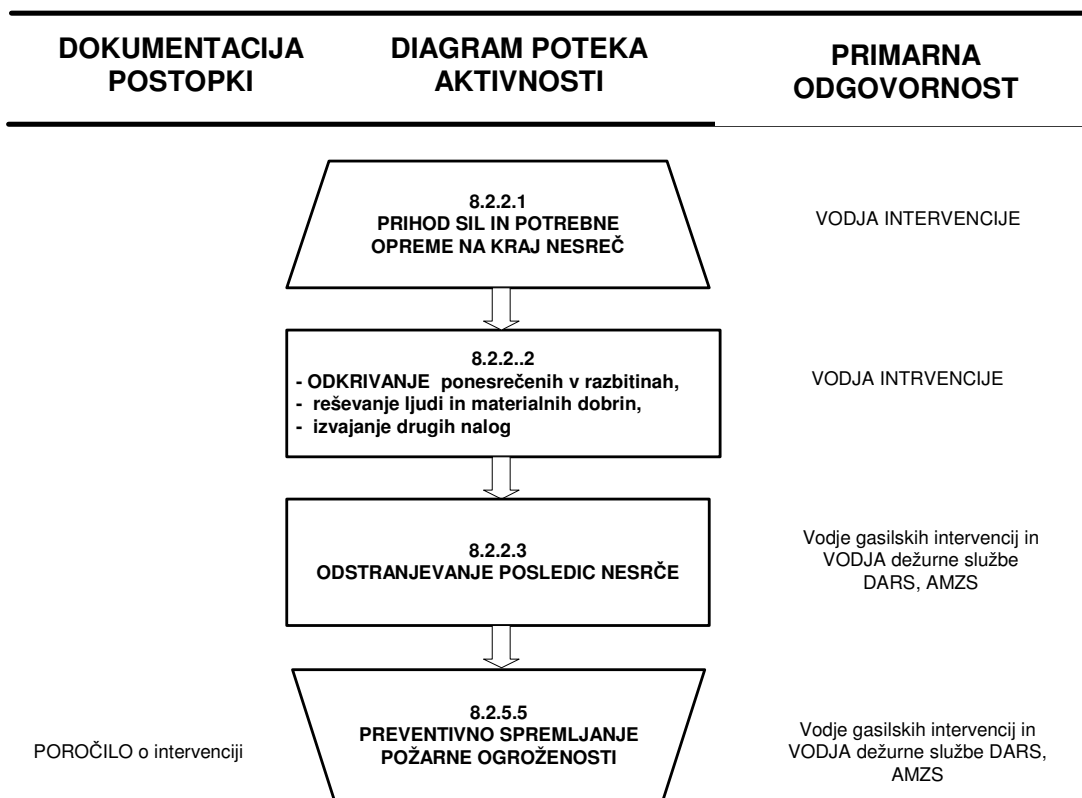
DOKUMENTACIJA POSTOPKI

DIAGRAM POTEKA AKTIVNOSTI

PRIMARNA ODGOVORNOST

8.2.2.1
PRIHOD SIL IN POTREBNE OPREME NA KRAJ NESREČ

VODJA INTERVENCIJE

8.2.2..2
- ODKRIVANJE ponesrečenih v razbitinah,
- reševanje ljudi in materialnih dobrin,
- izvajanje drugih nalog

VODJA INTRVENCIJE

8.2.2.3
ODSTRANJEVANJE POSLEDIC NESRČE

Vodje gasilskih intervencij in VODJA dežurne službe DARS, AMZS

POROČILO o intervenciji

8.2.5.5
PREVENTIVNO SPREMLJANJE POŽARNE OGROŽENOSTI

Vodje gasilskih intervencij in VODJA dežurne službe DARS, AMZS